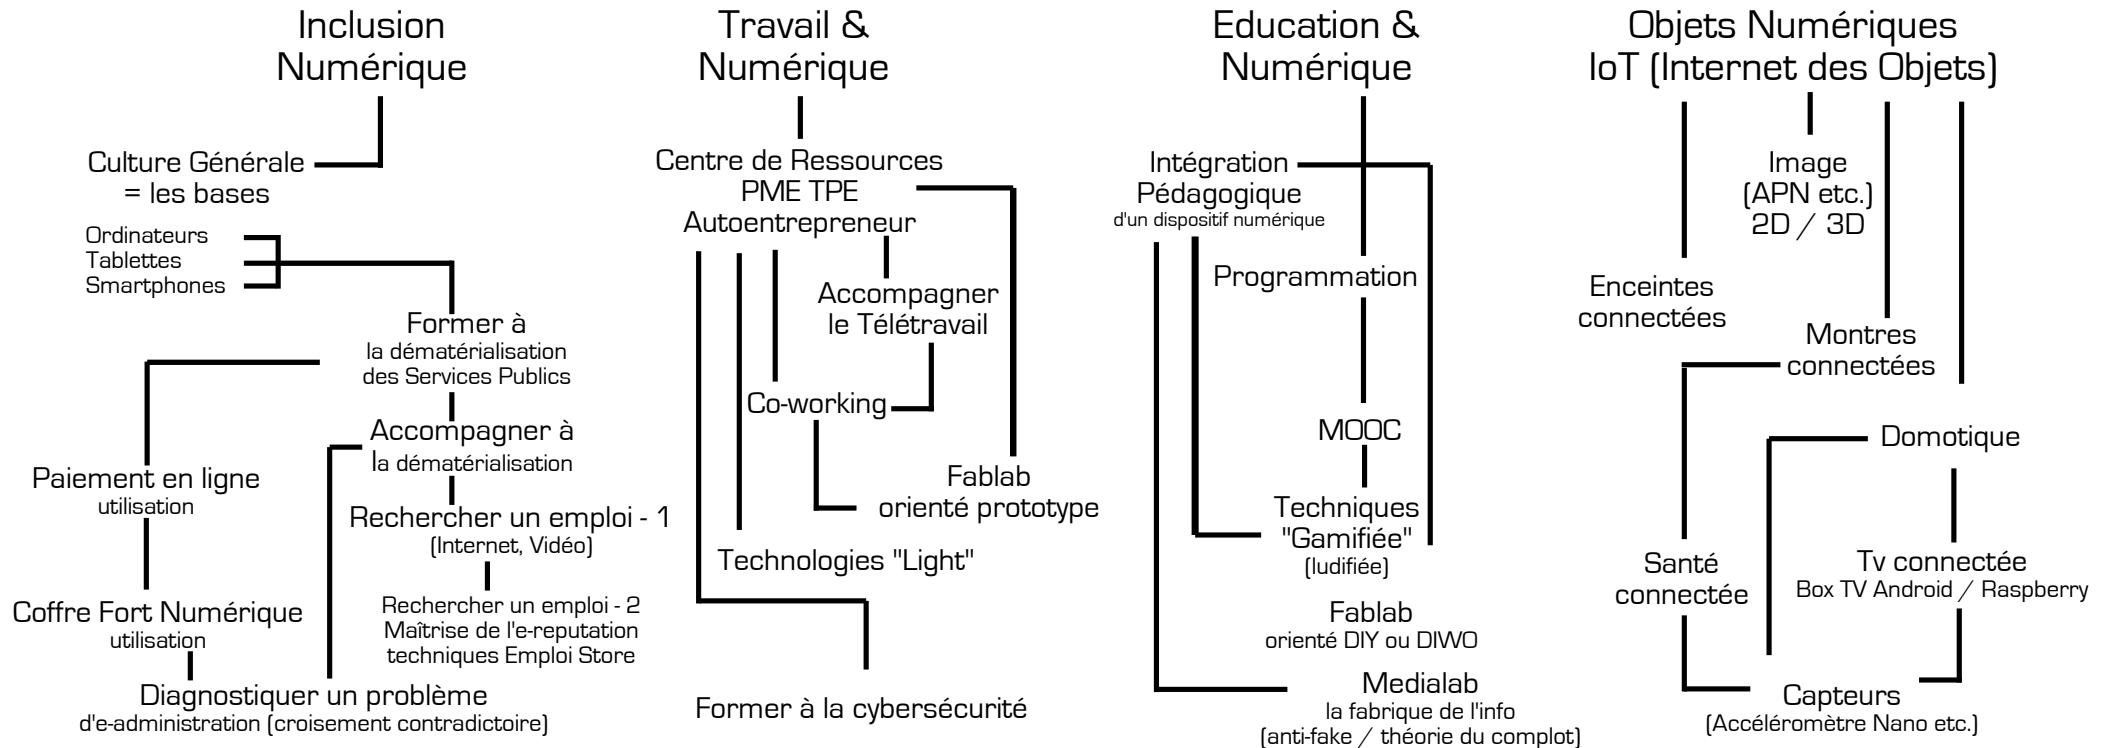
Inclusion Numérique

Culture Générale = les bases

Ordinateurs
Tablettes
Smartphones

Former à la dématérialisation des Services Publics

Accompagner à la dématérialisation

Rechercher un emploi - 1 (Internet, Vidéo)

Rechercher un emploi - 2 Maîtrise de l'e-reputation techniques Emploi Store

Paiement en ligne utilisation

Coffre Fort Numérique utilisation

Diagnostiquer un problème d'e-administration (croisement contradictoire)

Travail & Numérique

Centre de Ressources PME TPE Autoentrepreneur

Accompagner le Télétravail

Co-working

Fablab orienté prototype

Technologies "Light"

Former à la cybersécurité

Education & Numérique

Intégration Pédagogique d'un dispositif numérique

Programmation

MOOC

Techniques "Gamifiée" (ludifiée)

Fablab orienté DIY ou DIWO

Medialab la fabrique de l'info (anti-fake / théorie du complot)

Objets Numériques IoT (Internet des Objets)

Image (APN etc.) 2D / 3D

Enceintes connectées

Montres connectées

Domotique

Santé connectée

Tv connectée Box TV Android / Raspberry

Capteurs (Accéléromètre Nano etc.)